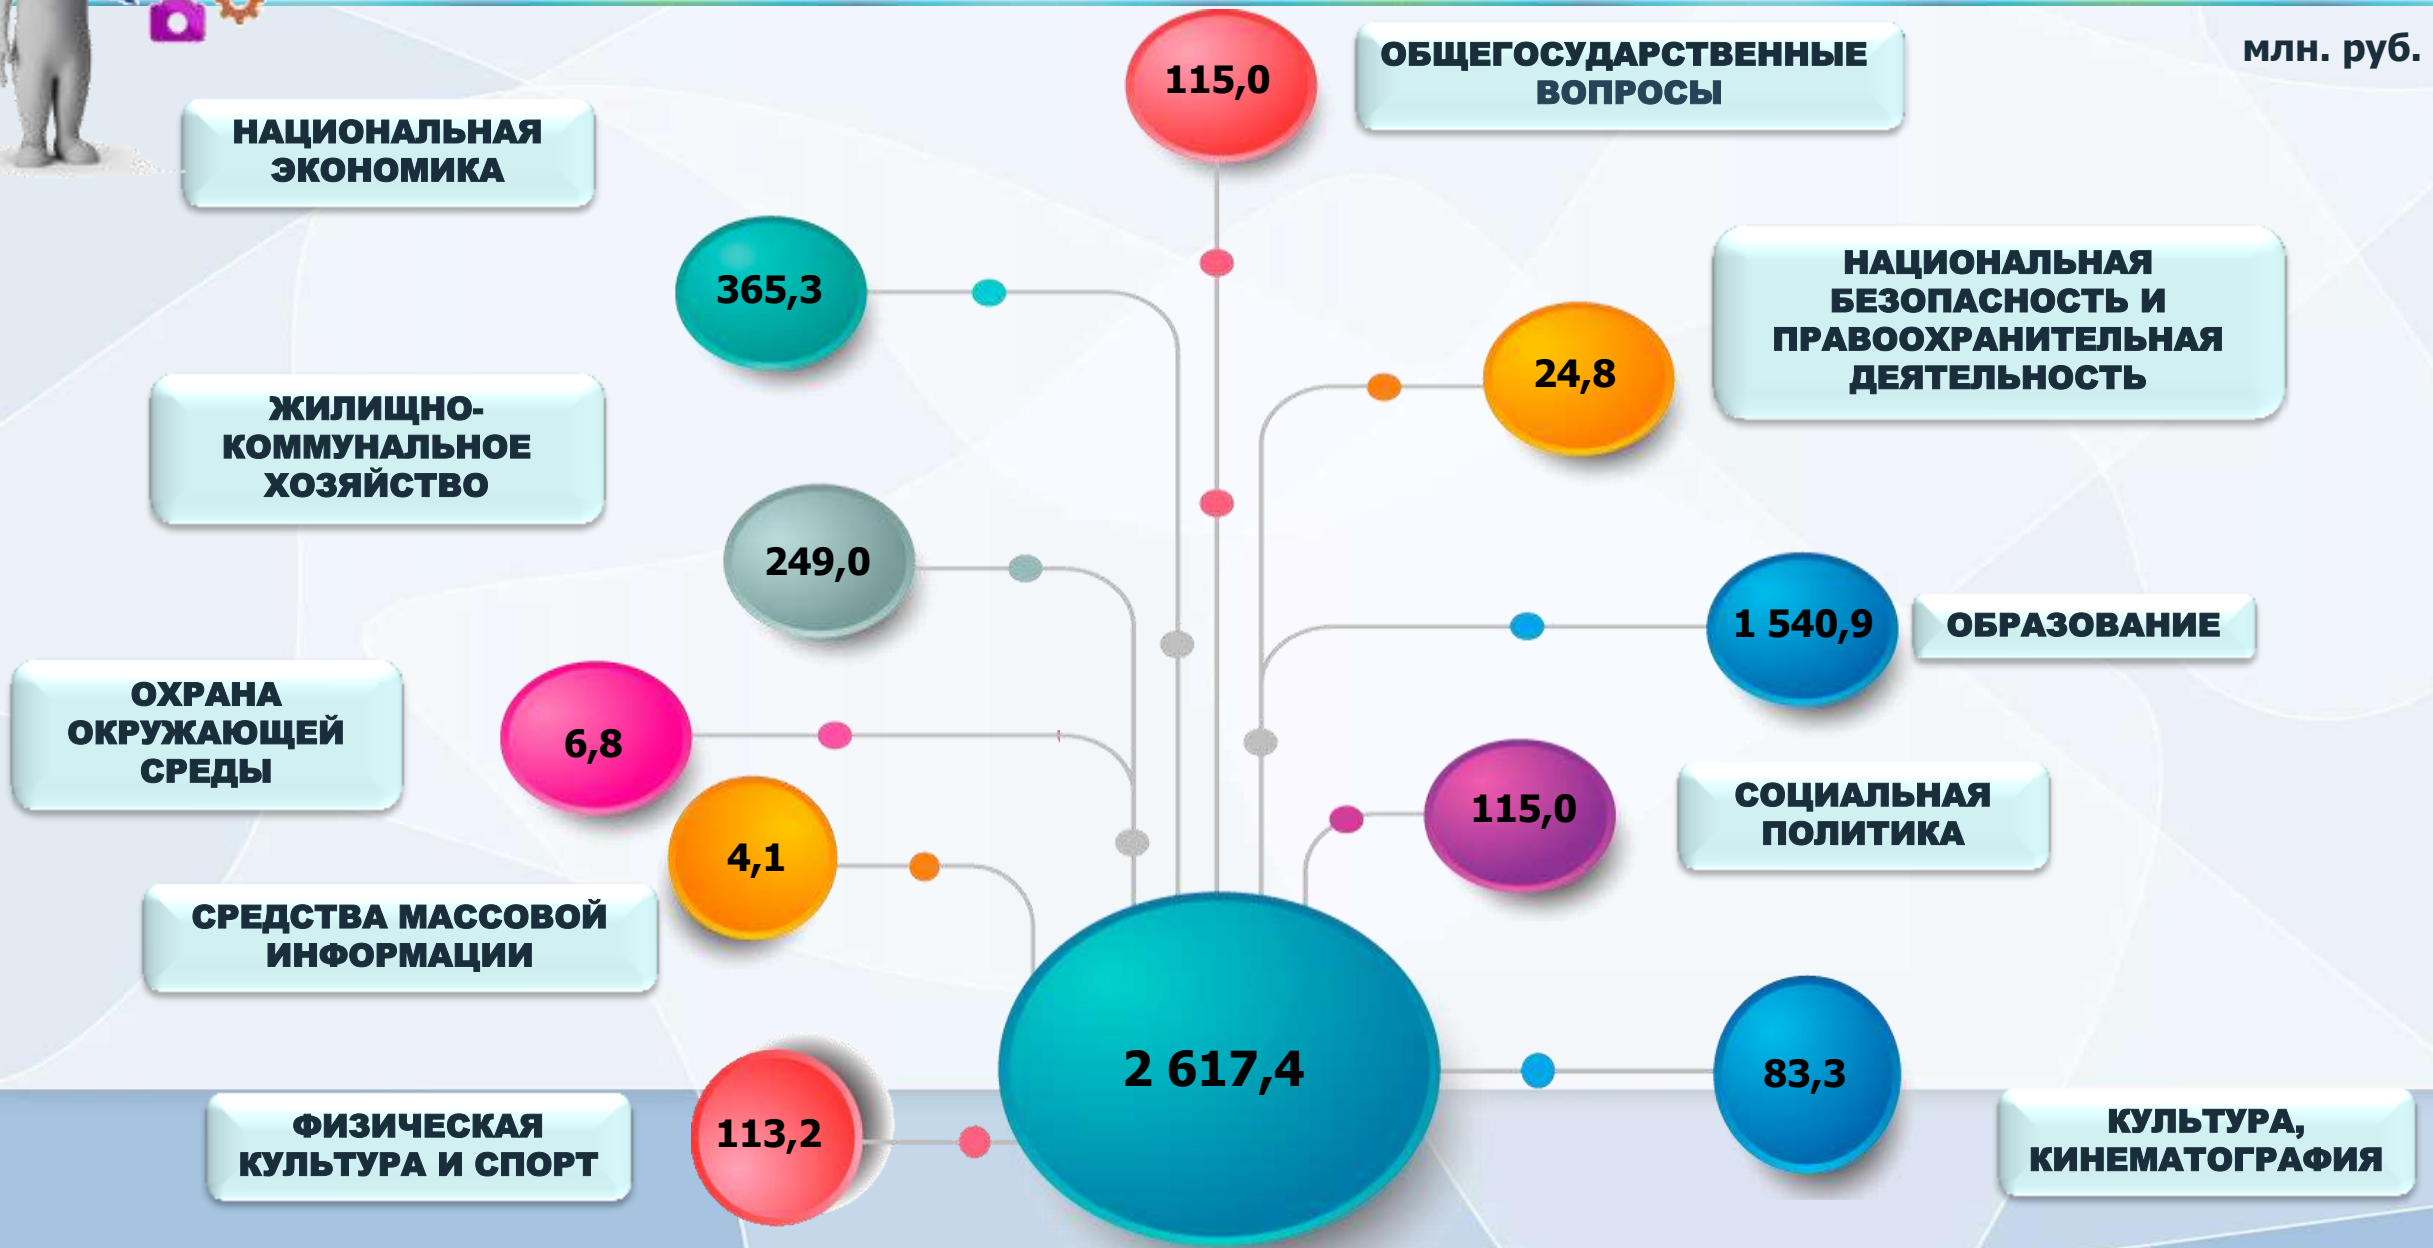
115,0
ОБЩЕГОСУДАРСТВЕННЫЕ ВОПРОСЫ
млн. руб.
НАЦИОНАЛЬНАЯ ЭКОНОМИКА
365,3
НАЦИОНАЛЬНАЯ БЕЗОПАСНОСТЬ И ПРАВООХРАНИТЕЛЬНАЯ ДЕЯТЕЛЬНОСТЬ
24,8
ЖИЛИЩНО-КОММУНАЛЬНОЕ ХОЗЯЙСТВО
249,0
1 540,9
ОБРАЗОВАНИЕ
ОХРАНА ОКРУЖАЮЩЕЙ СРЕДЫ
6,8
115,0
СОЦИАЛЬНАЯ ПОЛИТИКА
4,1
СРЕДСТВА МАССОВОЙ ИНФОРМАЦИИ
2 617,4
83,3
ФИЗИЧЕСКАЯ КУЛЬТУРА И СПОРТ
113,2
КУЛЬТУРА, КИНЕМАТОГРАФИЯ